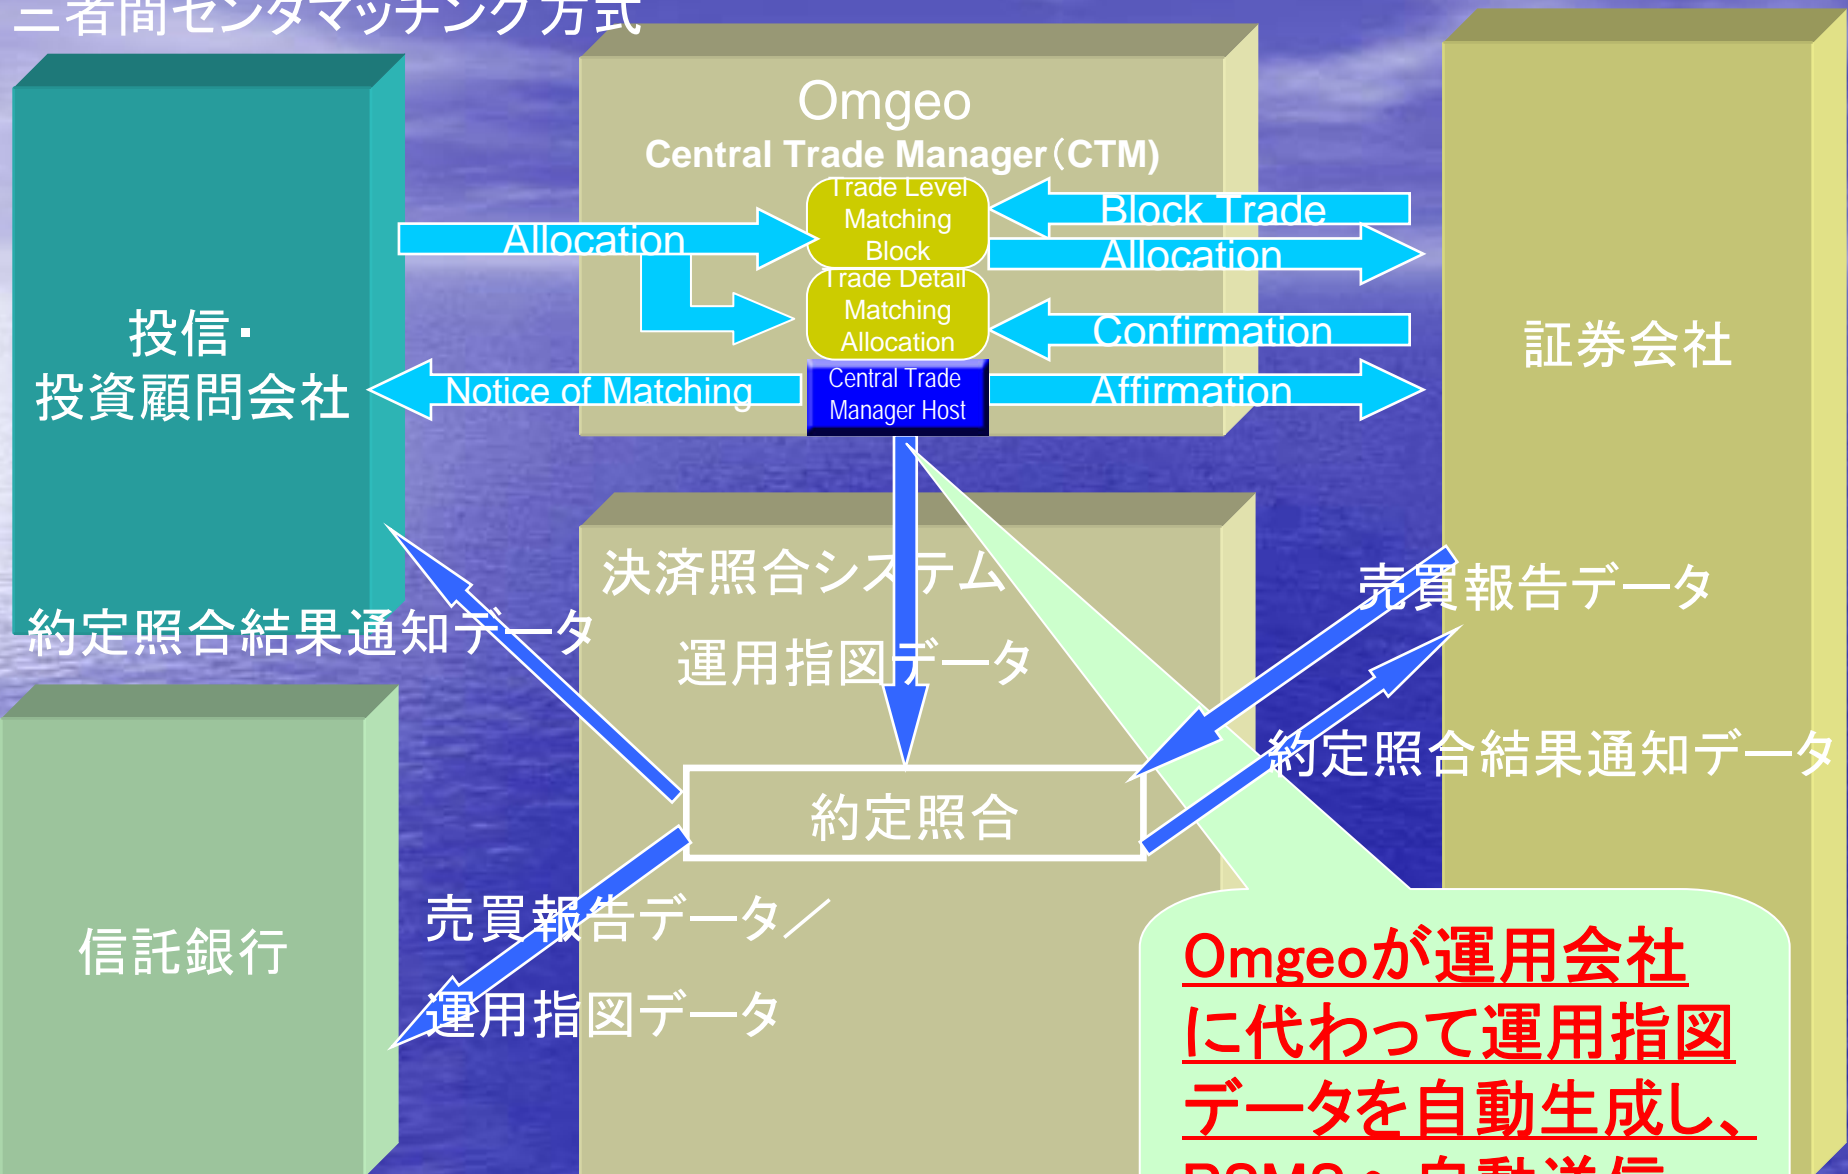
三者間センタマッチング方式

Omgeo
Central Trade Manager（CTM）

Trade Level Matching Block
Trade Detail Matching Allocation
Central Trade Manager Host

Allocation
Block Trade
Allocation
Confirmation
Notice of Matching
Affirmation

投信・
投資顧問会社

証券会社

決済照合システム

運用指図データ

約定照合結果通知データ

売買報告データ

約定照合結果通知データ

約定照合

信託銀行

売買報告データ／
運用指図データ

Omgeoが運用会社に代わって運用指図データを自動生成し、
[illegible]